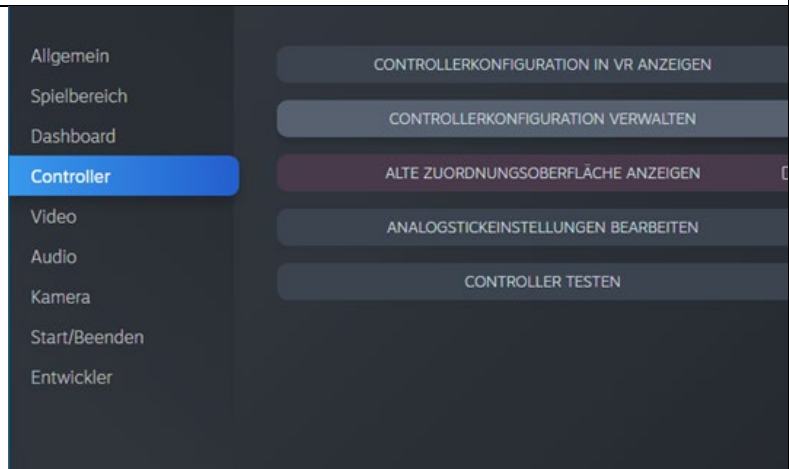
Allgemein
Spielbereich
Dashboard
Controller
Video
Audio
Kamera
Start/Beenden
Entwickler

CONTROLLERKONFIGURATION IN VR ANZEIGEN
CONTROLLERKONFIGURATION VERWALTEN
ALTE ZUORDNUNGSOBERFLÄCHE ANZEIGEN
ANALOGSTICKEINSTELLUNGEN BEARBEITEN
CONTROLLER TESTEN